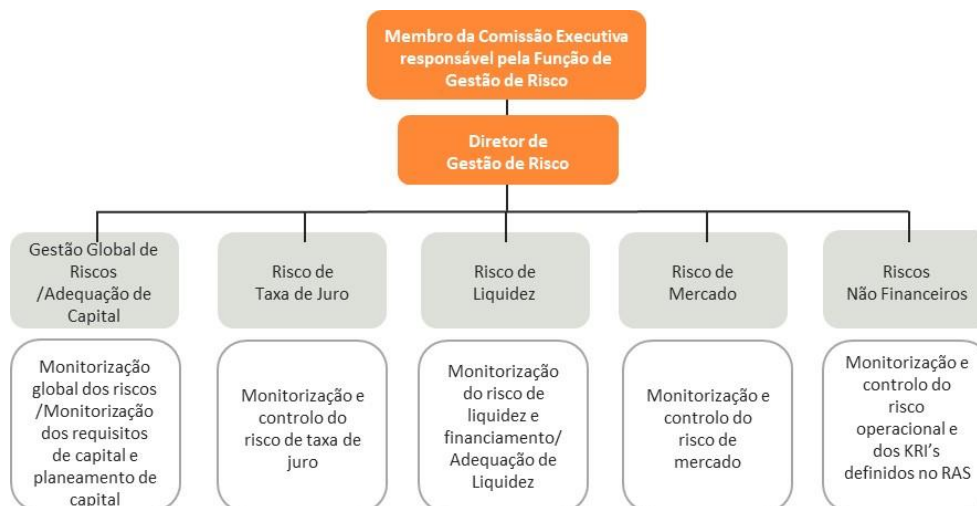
Membro da Comissão Executiva responsável pela Função de Gestão de Risco

Diretor de Gestão de Risco

Gestão Global de Riscos /Adequação de Capital

Monitorização global dos riscos /Monitorização dos requisitos de capital e planeamento de capital

Risco de Taxa de Juro

Monitorização e controlo do risco de taxa de juro

Risco de Liquidez

Monitorização do risco de liquidez e financiamento/ Adequação de Liquidez

Risco de Mercado

Monitorização e controlo do risco de mercado

Riscos Não Financeiros

Monitorização e controlo do risco operacional e dos KRI's definidos no RAS